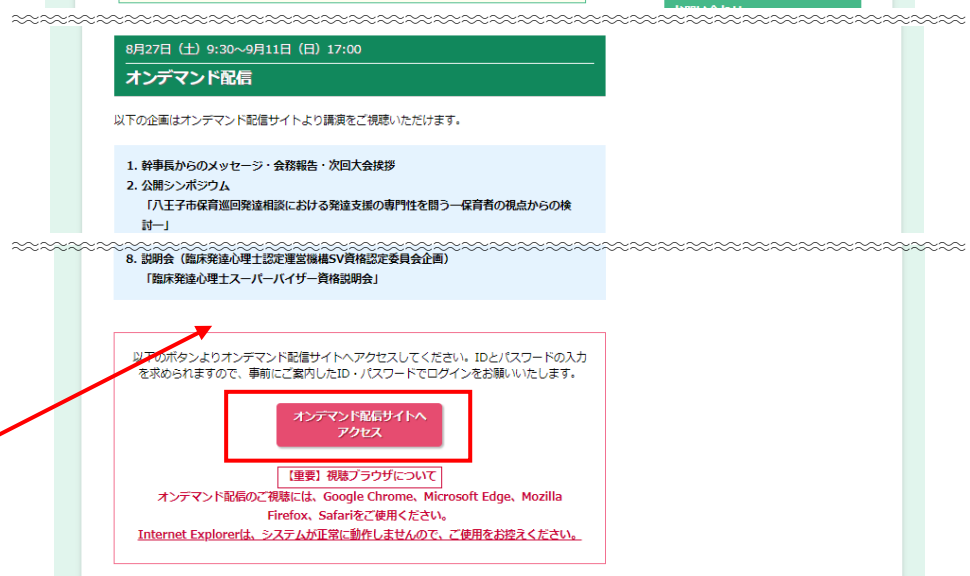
8月27日（土）9:30〜9月11日（日）17:00

オンデマンド配信

以下の企画はオンデマンド配信サイトより講演をご視聴いただけます。

1. 幹事長からのメッセージ・会務報告・次回大会挨拶
2. 公開シンポジウム
「八王子市保育巡回発達相談における発達支援の専門性を問う―保育者の視点からの検討―」

8. 説明会（臨床発達心理士認定運営機構SV資格認定委員会企画）
「臨床発達心理士スーパーバイザー資格説明会」

以下のボタンよりオンデマンド配信サイトへアクセスしてください。IDとパスワードの入力を求められますので、事前にご案内したID・パスワードでログインをお願いいたします。

オンデマンド配信サイトへアクセス

【重要】視聴ブラウザについて
オンデマンド配信のご視聴には、Google Chrome、Microsoft Edge、Mozilla Firefox、Safariをご使用ください。
Internet Explorerは、システムが正常に動作しませんので、ご使用をお控えください。